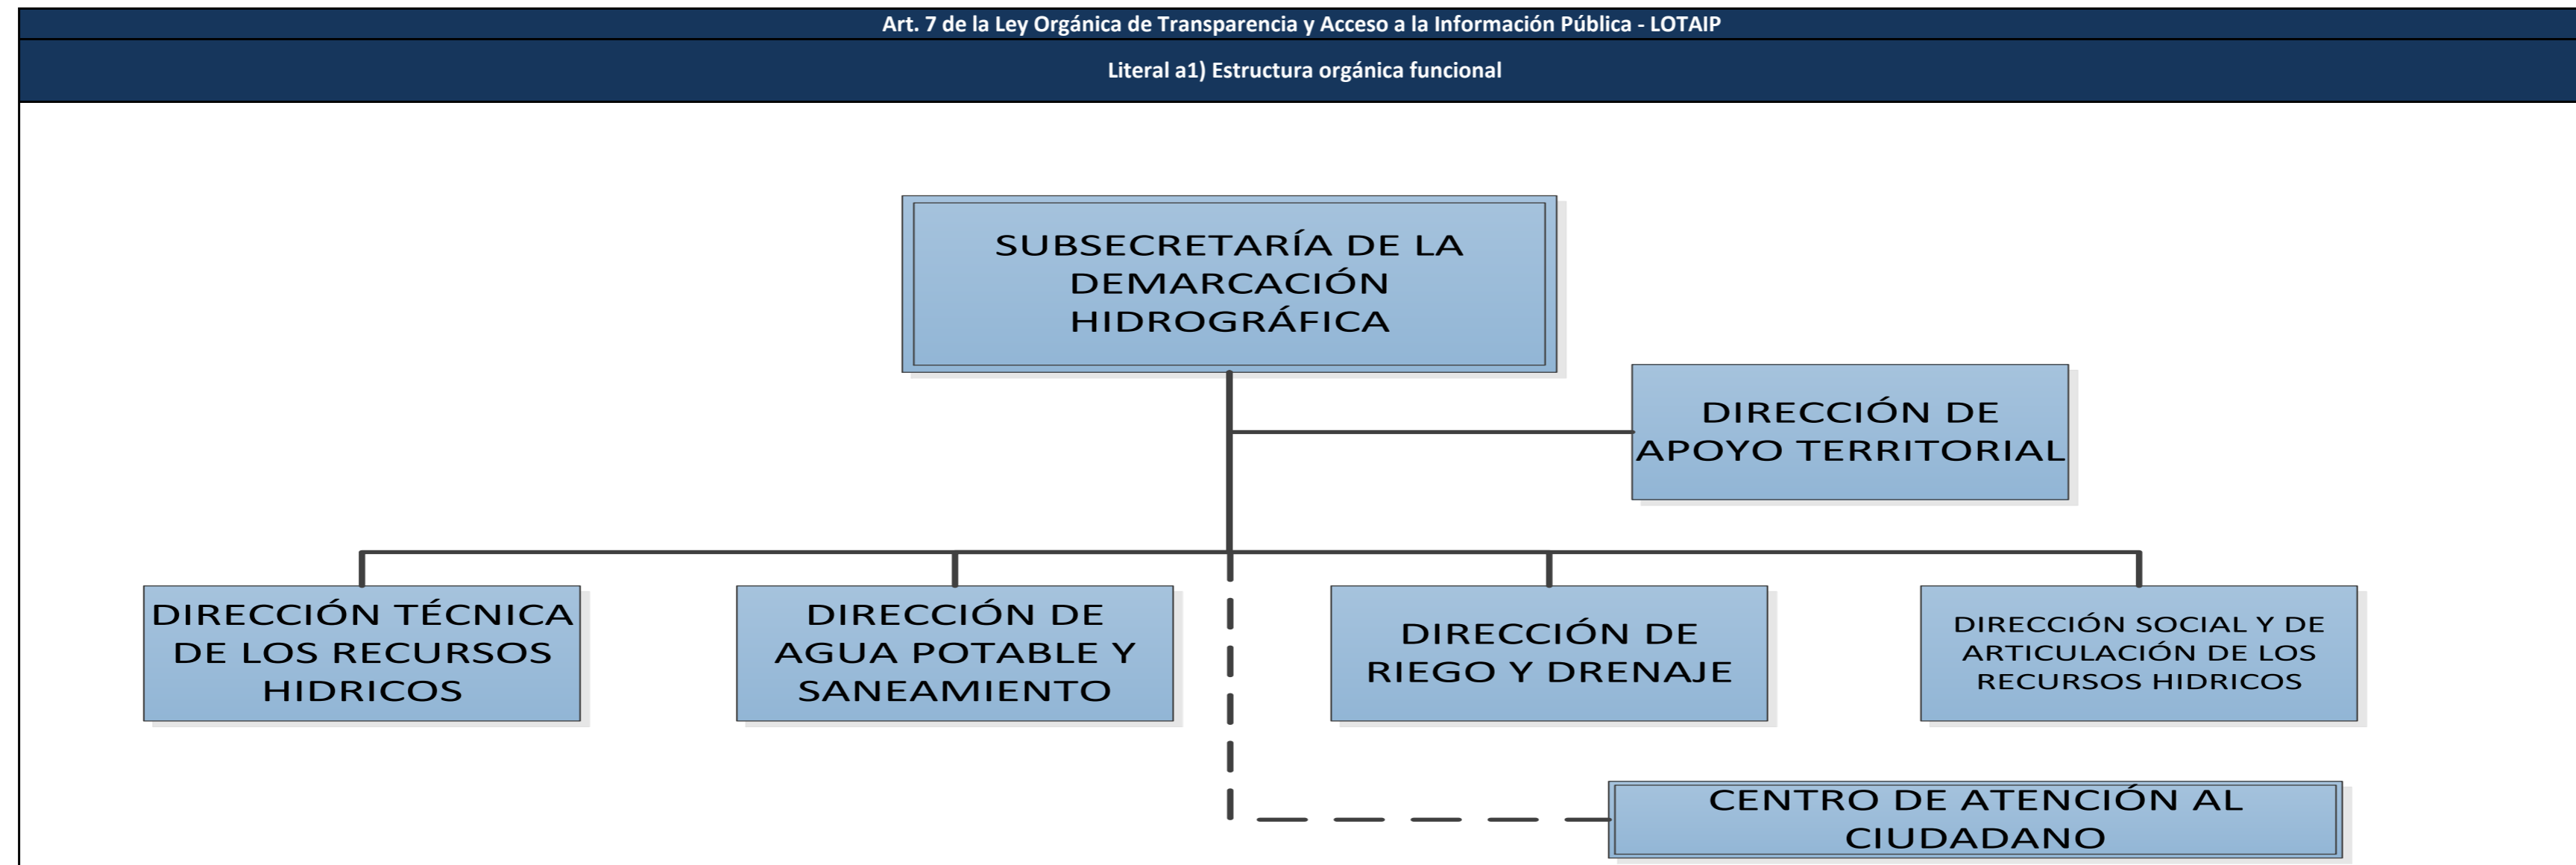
Art. 7 de la Ley Orgánica de Transparencia y Acceso a la Información Pública - LOTAIP

Literal a1) Estructura orgánica funcional

SUBSECRETARÍA DE LA DEMARCACIÓN HIDROGRÁFICA

DIRECCIÓN DE APOYO TERRITORIAL

DIRECCIÓN TÉCNICA DE LOS RECURSOS HIDRICOS

DIRECCIÓN DE AGUA POTABLE Y SANEAMIENTO

DIRECCIÓN DE RIEGO Y DRENAJE

DIRECCIÓN SOCIAL Y DE ARTICULACIÓN DE LOS RECURSOS HIDRICOS

CENTRO DE ATENCIÓN AL CIUDADANO